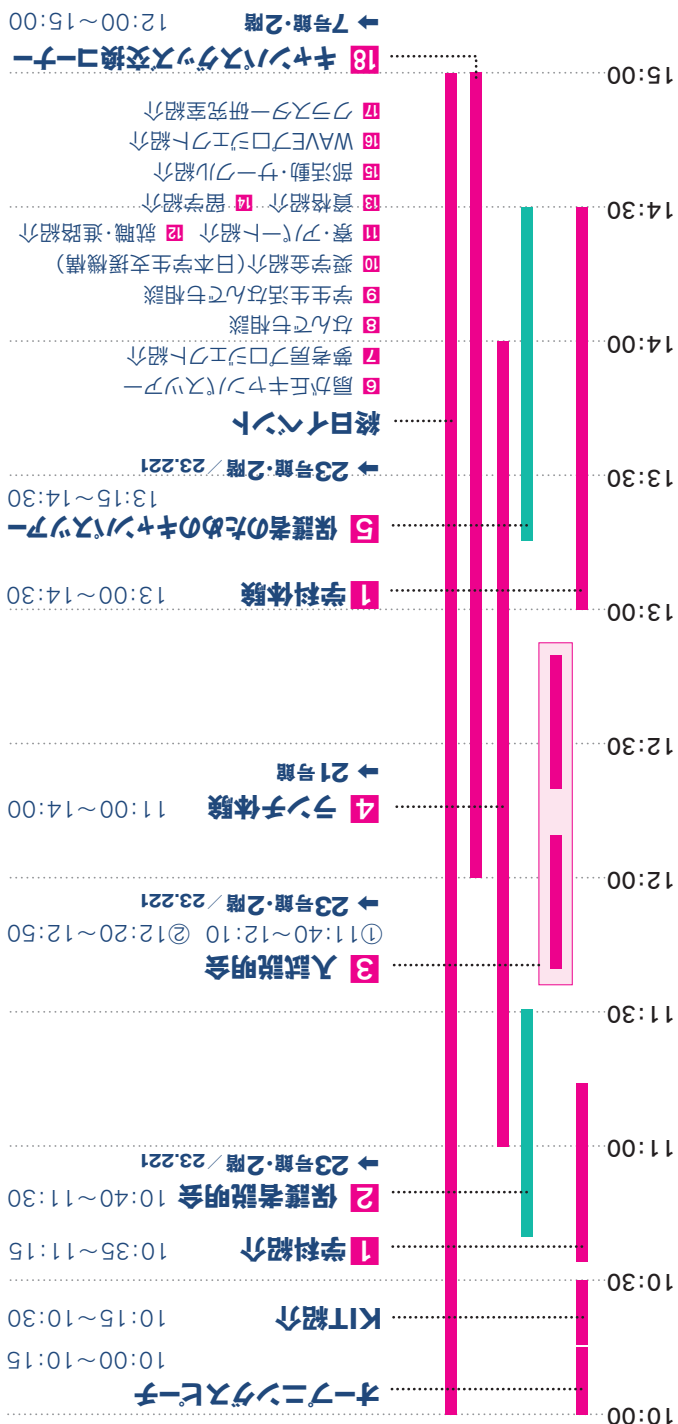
10:00
10:30
11:00
11:30
12:00
12:30
13:00
13:30
14:00
14:30
15:00

オープニングスピーチ 10:00〜10:15

KIT紹介 10:15〜10:30

1 学科紹介 10:35〜11:15

2 保護者説明会 10:40〜11:30
➡ 23号館・2階／23.221

3 入試説明会
①11:40〜12:10 ②12:20〜12:50
➡ 23号館・2階／23.221

4 ランチ体験 11:00〜14:00
➡ 21号館

1 学科体験 13:00〜14:30

5 保護者のためのキャンパスツアー 13:15〜14:30
➡ 23号館・2階／23.221

終日イベント
6 扇が丘キャンパスツアー
7 夢考房プロジェクト紹介
8 なんでも相談
9 学生生活なんでも相談
10 奨学金紹介（日本学生支援機構）
11 寮・アパート紹介 12 就職・進路紹介
13 資格紹介 14 留学紹介
15 部活動・サークル紹介
16 WAVEプロジェクト紹介
17 ラプラス一研究室紹介

18 キャンパスグッズ交換コーナー 12:00〜15:00
➡ 7号館・2階